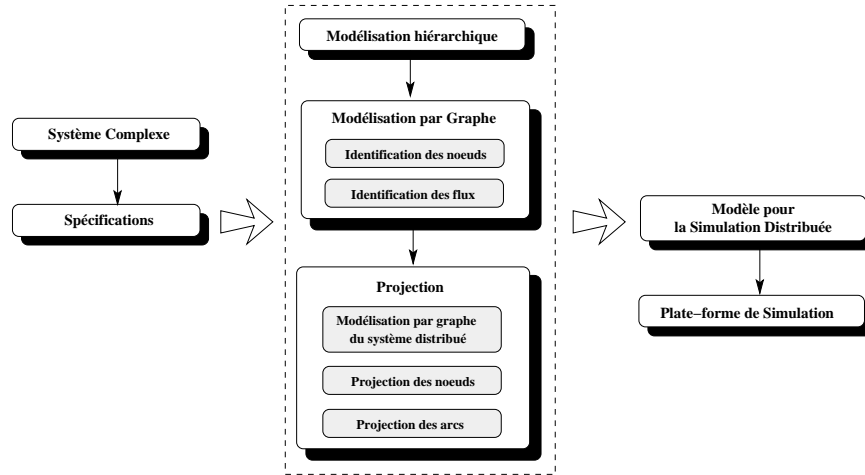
Système Complexe

Spécifications

Modélisation hiérarchique

Modélisation par Graphe

Identification des noeuds

Identification des flux

Projection

Modélisation par graphe du système distribué

Projection des noeuds

Projection des arcs

Modèle pour la Simulation Distribuée

Plate–forme de Simulation